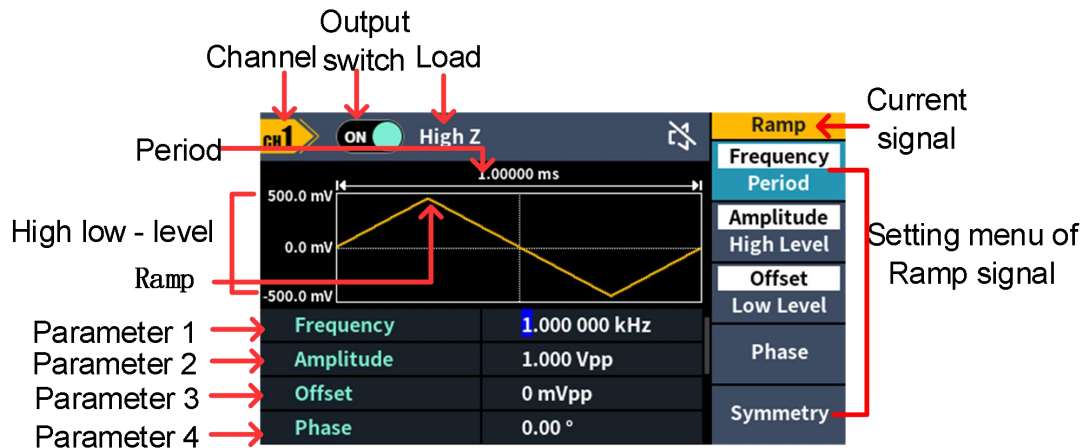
Output switch

Channel

Load

CH1

ON

High Z

Ramp

Current signal

Period

1.00000 ms

Frequency

Period

500.0 mV

High low - level

Amplitude

High Level

Setting menu of Ramp signal

0.0 mV

Offset

Ramp

Low Level

-500.0 mV

Parameter 1

Frequency

1.000 000 kHz

Phase

Parameter 2

Amplitude

1.000 Vpp

Parameter 3

Offset

0 mVpp

Symmetry

Parameter 4

Phase

0.00 °